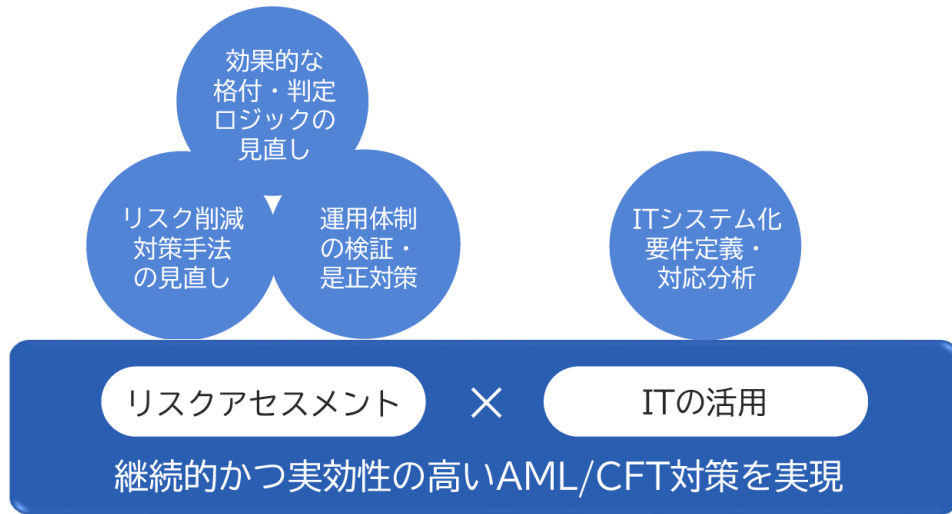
効果的な
格付・判定
ロジックの
見直し

リスク削減
対策手法
の見直し

運用体制
の検証・
是正対策

ITシステム化
要件定義・
対応分析

リスクアセスメント

×

ITの活用

継続的かつ実効性の高いAML/CFT対策を実現